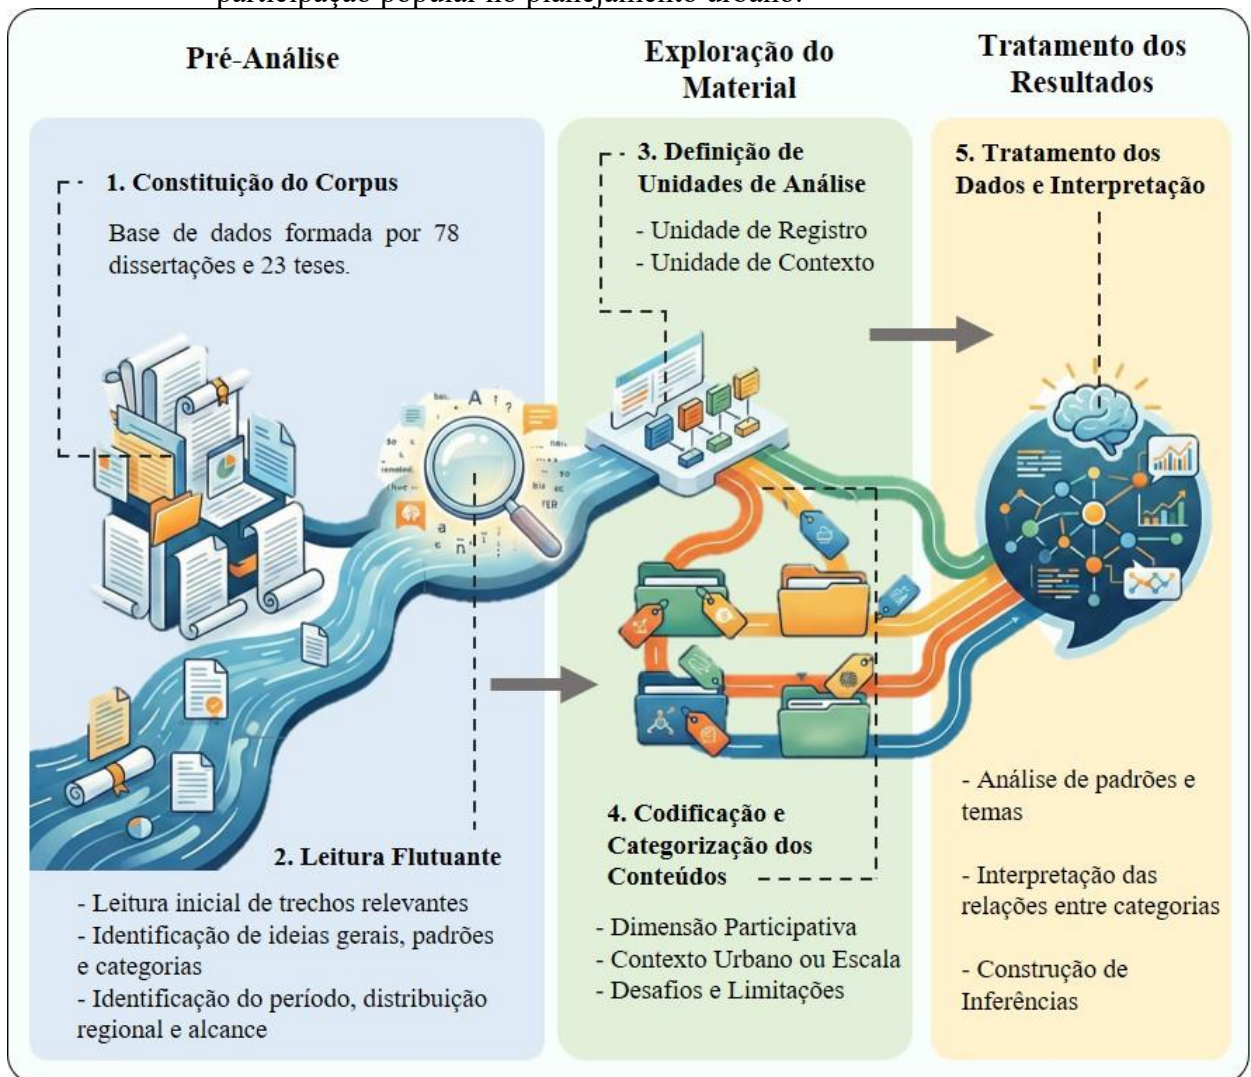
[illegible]

Pré-Análise

Exploração do Material

Tratamento dos Resultados

1. Constituição do Corpus

Base de dados formada por 78 dissertações e 23 teses.

3. Definição de Unidades de Análise

- Unidade de Registro
- Unidade de Contexto

5. Tratamento dos Dados e Interpretação

2. Leitura Flutuante

- Leitura inicial de trechos relevantes
- Identificação de ideias gerais, padrões e categorias
- Identificação do período, distribuição regional e alcance

4. Codificação e Categorização dos Conteúdos

- Dimensão Participativa
- Contexto Urbano ou Escala
- Desafios e Limitações

- Análise de padrões e temas

- Interpretação das relações entre categorias

- Construção de Inferências